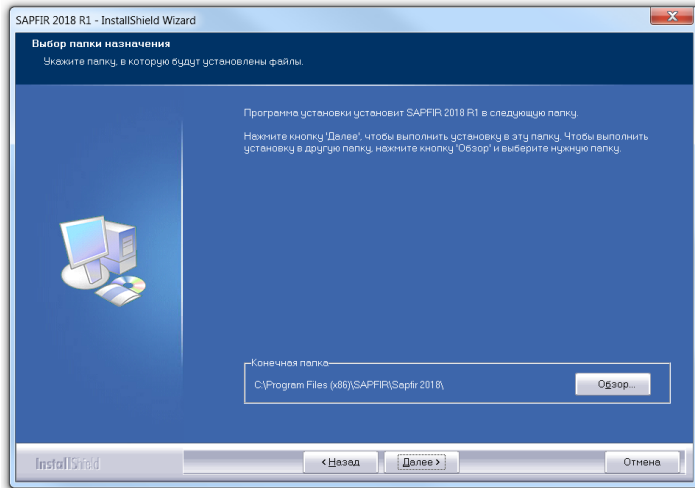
SAPFIR 2018 R1 - InstallShield Wizard

Выбор папки назначения
Укажите папку, в которую будут установлены файлы.

Программа установки установит SAPFIR 2018 R1 в следующую папку.

Нажмите кнопку 'Далее', чтобы выполнить установку в эту папку. Чтобы выполнить установку в другую папку, нажмите кнопку 'Обзор' и выберите нужную папку.

Конечная папка
C:\Program Files (x86)\SAPFIR\Sapfir 2018\

Обзор...

InstallShield

< Назад
Далее >
Отмена